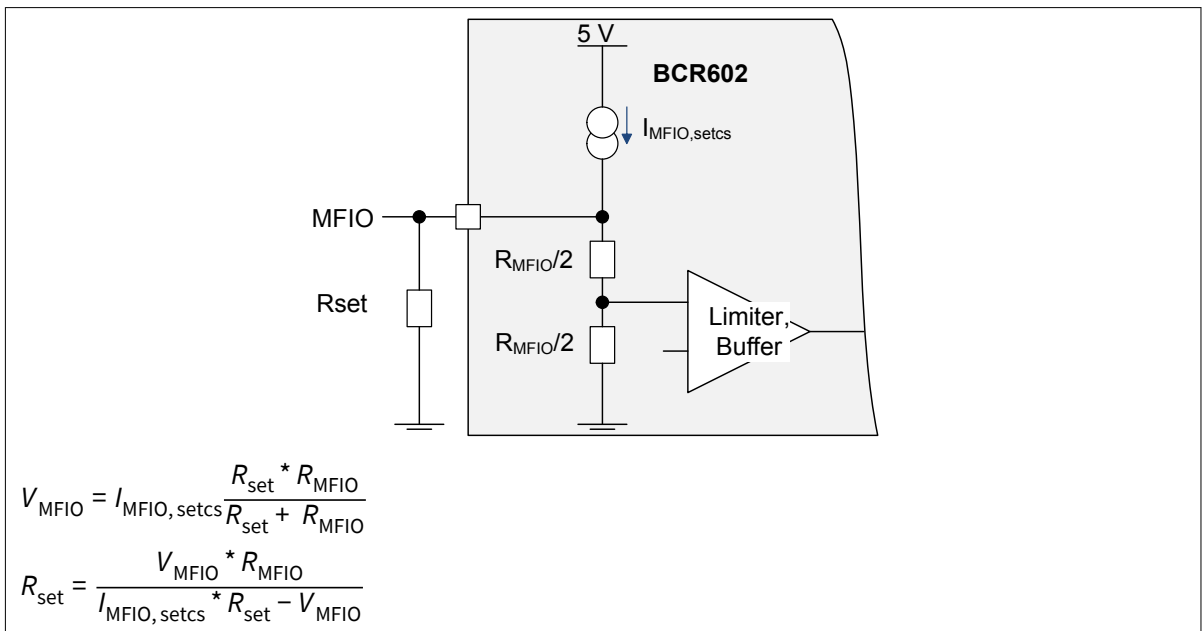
5 V

BCR602

$I_{MFIO,setcs}$

MFIO

$R_{MFIO}/2$

Rset

Limiter, Buffer

$R_{MFIO}/2$

$V_{MFIO} = I_{MFIO,setcs} \frac{R_{set} * R_{MFIO}}{R_{set} + R_{MFIO}}$

$R_{set} = \frac{V_{MFIO} * R_{MFIO}}{I_{MFIO,setcs} * R_{set} - V_{MFIO}}$